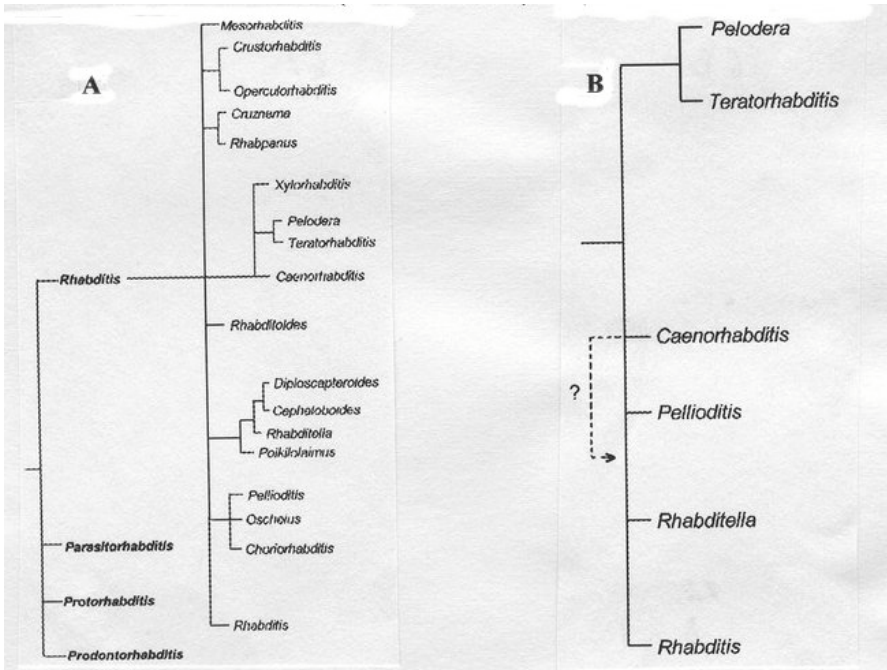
A

Mesorhabditis
Crustorhabditis
Operculorhabditis
Cruznema
Rhabpanus
Xylorhabditis
Pelodera
Teratorhabditis
Rhabditis
Caenorhabditis
Rhabditoides
Diploscapteroides
Cephaloboides
Rhabditella
Poikilolaimus
Pellioditis
Oscheius
Choriorhabditis
Parasitorhabditis
Protorhabditis
Rhabditis
Prodontorhabditis

B

Pelodera
Teratorhabditis
Caenorhabditis
?
Pellioditis
Rhabditella
Rhabditis